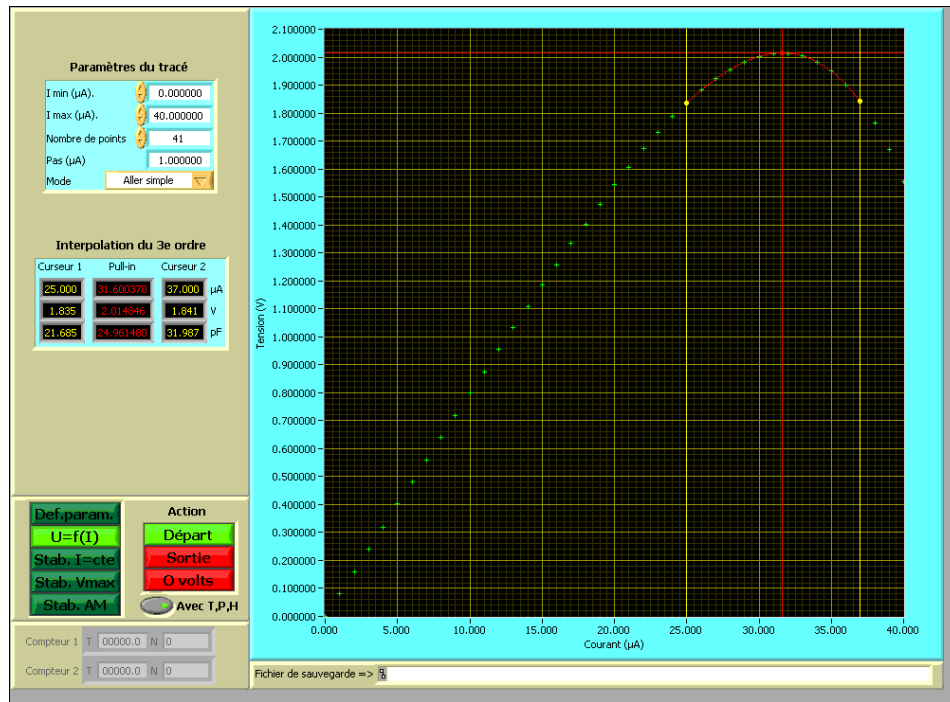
Paramètres du tracé

I min (µA). 0.000000

I max (µA). 40.000000

Nombre de points 41

Pas (µA) 1.000000

Mode Aller simple

Interpolation du 3e ordre

| Curseur 1 | Pull-in | Curseur 2 | |
|---|---|---|---|
| 25.000 | 31.600370 | 37.000 | µA |
| 1.835 | 2.014846 | 1.841 | V |
| 21.685 | 24.961480 | 31.987 | pF |

Def.param.

U=f(I)

Stab. I=cte

Stab. Vmax

Stab. AM

Action

Départ

Sortie

0 volts

Avec T,P,H

Compteur 1 T 00000.0 N 0

Compteur 2 T 00000.0 N 0

2.100000
2.000000
1.900000
1.800000
1.700000
1.600000
1.500000
1.400000
1.300000
1.200000
1.100000
1.000000
0.900000
0.800000
0.700000
0.600000
0.500000
0.400000
0.300000
0.200000
0.100000
0.000000

Tension (V)

0.000 5.000 10.000 15.000 20.000 25.000 30.000 35.000 40.000

Courant (µA)

Fichier de sauvegarde =>